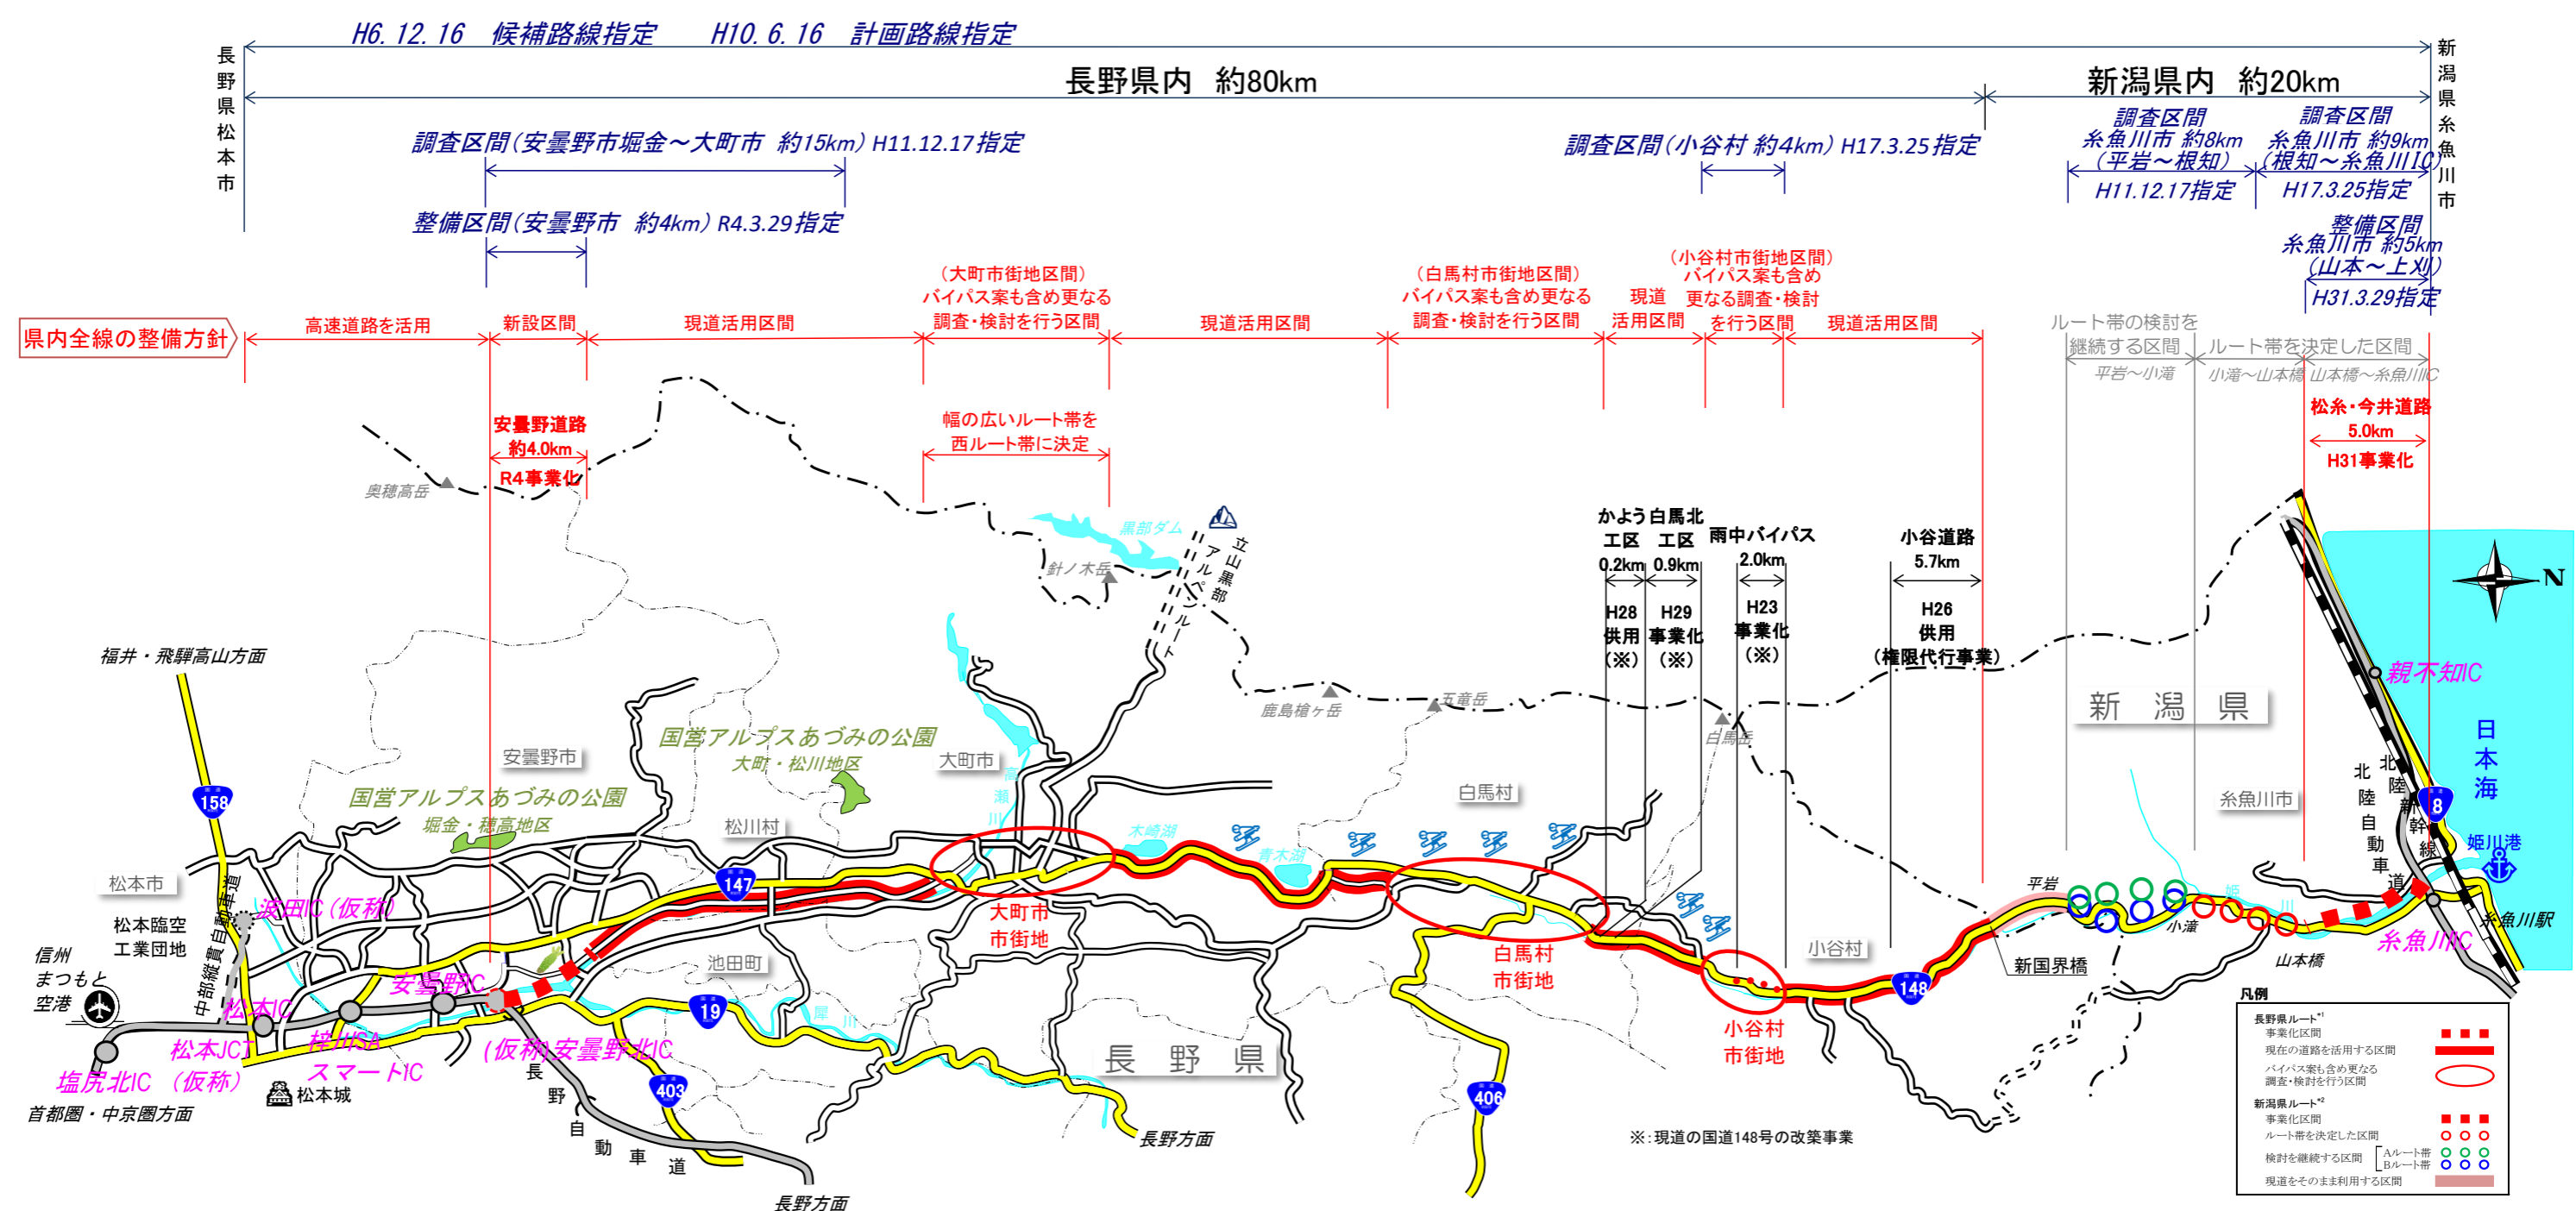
H6. 12. 16　候補路線指定　　H10. 6. 16　計画路線指定

長野県松本市

長野県内　約80km

新潟県内　約20km

新潟県糸魚川市

調査区間（安曇野市堀金～大町市　約15km）H11.12.17指定

整備区間（安曇野市　約4km）R4.3.29指定

調査区間（小谷村 約4km）H17.3.25指定

調査区間
糸魚川市 約8km
（平岩～根知）
H11.12.17指定

調査区間
糸魚川市 約9km
（根知～糸魚川IC）
H17.3.25指定

整備区間
糸魚川市 約5km
（山本～上刈）
H31.3.29指定

県内全線の整備方針

高速道路を活用

新設区間

現道活用区間

（大町市市街地区間）
バイパス案も含め更なる
調査・検討を行う区間

現道活用区間

（白馬村市街地区間）
バイパス案も含め更なる
調査・検討を行う区間

現道
活用区間

（小谷村市街地区間）
バイパス案も含め
更なる調査・検討
を行う区間

現道活用区間

ルート帯の検討を
継続する区間
平岩～小滝

ルート帯を決定した区間
小滝～山本橋　山本橋～糸魚川IC

安曇野道路
約4.0km
R4事業化

幅の広いルート帯を
西ルート帯に決定

松糸・今井道路
5.0km
H31事業化

奥穂高岳

黒部ダム

針ノ木岳

立山黒部アルペンルート

かよう
工区
0.2km
H28
供用
（※）

白馬北
工区
0.9km
H29
事業化
（※）

雨中バイパス
2.0km
H23
事業化
（※）

小谷道路
5.7km
H26
供用
（権限代行事業）

鹿島槍ヶ岳

五竜岳

白馬岳

新　潟　県

親不知IC

日本海

N

北陸新幹線

北陸自動車道

8

姫川港

糸魚川駅

糸魚川IC

糸魚川市

平岩

小滝

姫川

山本橋

新国界橋

福井・飛騨高山方面

158

安曇野市

国営アルプスあづみの公園
大町・松川地区

大町市

国営アルプスあづみの公園
堀金・穂高地区

松川村

木崎湖

青木湖

白馬村

松本市

中部縦貫自動車道

波田IC（仮称）

松本臨空
工業団地

信州
まつもと
空港

147

大町市
市街地

白馬村
市街地

小谷村

148

池田町

安曇野IC

松本IC

梓川SA
スマートIC

松本JCT

塩尻北IC　（仮称）

松本城

首都圏・中京圏方面

（仮称）安曇野北IC

19

犀川

403

長野自動車道

長野方面

長野方面

長　野　県

406

小谷村
市街地

※：現道の国道148号の改築事業

凡例
長野県ルート※1
事業化区間
現在の道路を活用する区間
バイパス案も含め更なる
調査・検討を行う区間
新潟県ルート※2
事業化区間
ルート帯を決定した区間
検討を継続する区間　Aルート帯　Bルート帯
現道をそのまま利用する区間